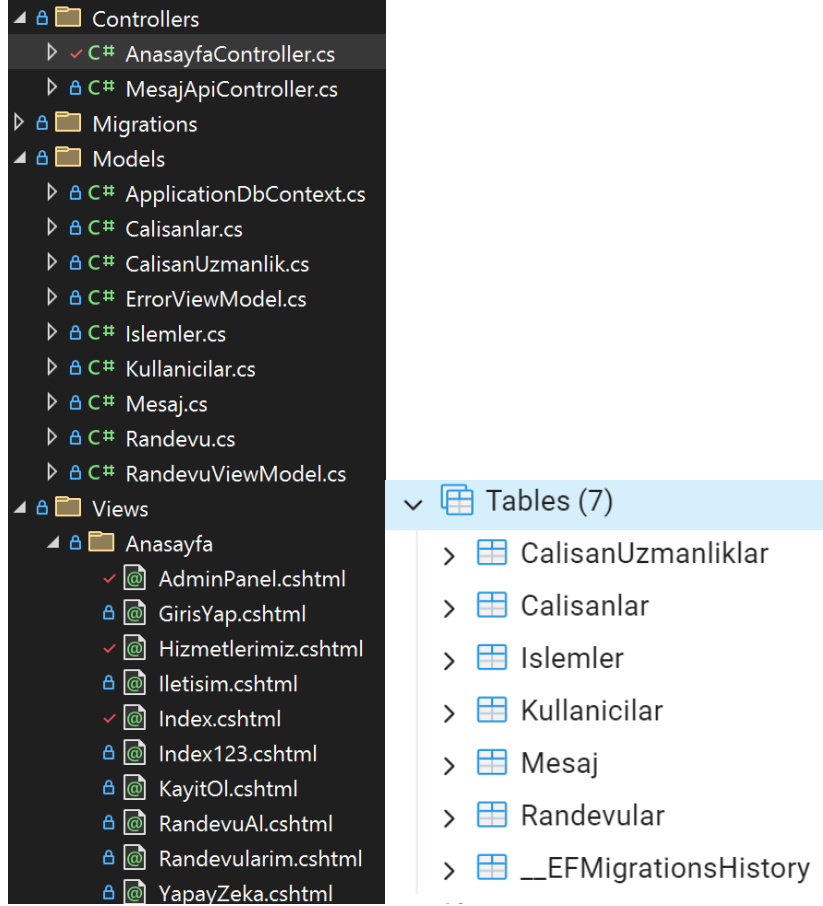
Controllers
C# AnasayfaController.cs
C# MesajApiController.cs
Migrations
Models
C# ApplicationDbContext.cs
C# Calisanlar.cs
C# CalisanUzmanlik.cs
C# ErrorViewModel.cs
C# Islemler.cs
C# Kullanicilar.cs
C# Mesaj.cs
C# Randevu.cs
C# RandevuViewModel.cs
Views
Anasayfa
AdminPanel.cshtml
GirisYap.cshtml
Hizmetlerimiz.cshtml
Iletisim.cshtml
Index.cshtml
Index123.cshtml
KayitOl.cshtml
RandevuAl.cshtml
Randevularim.cshtml
YapayZeka.cshtml

Tables (7)
CalisanUzmanliklar
Calisanlar
Islemler
Kullanicilar
Mesaj
Randevular
__EFMigrationsHistory